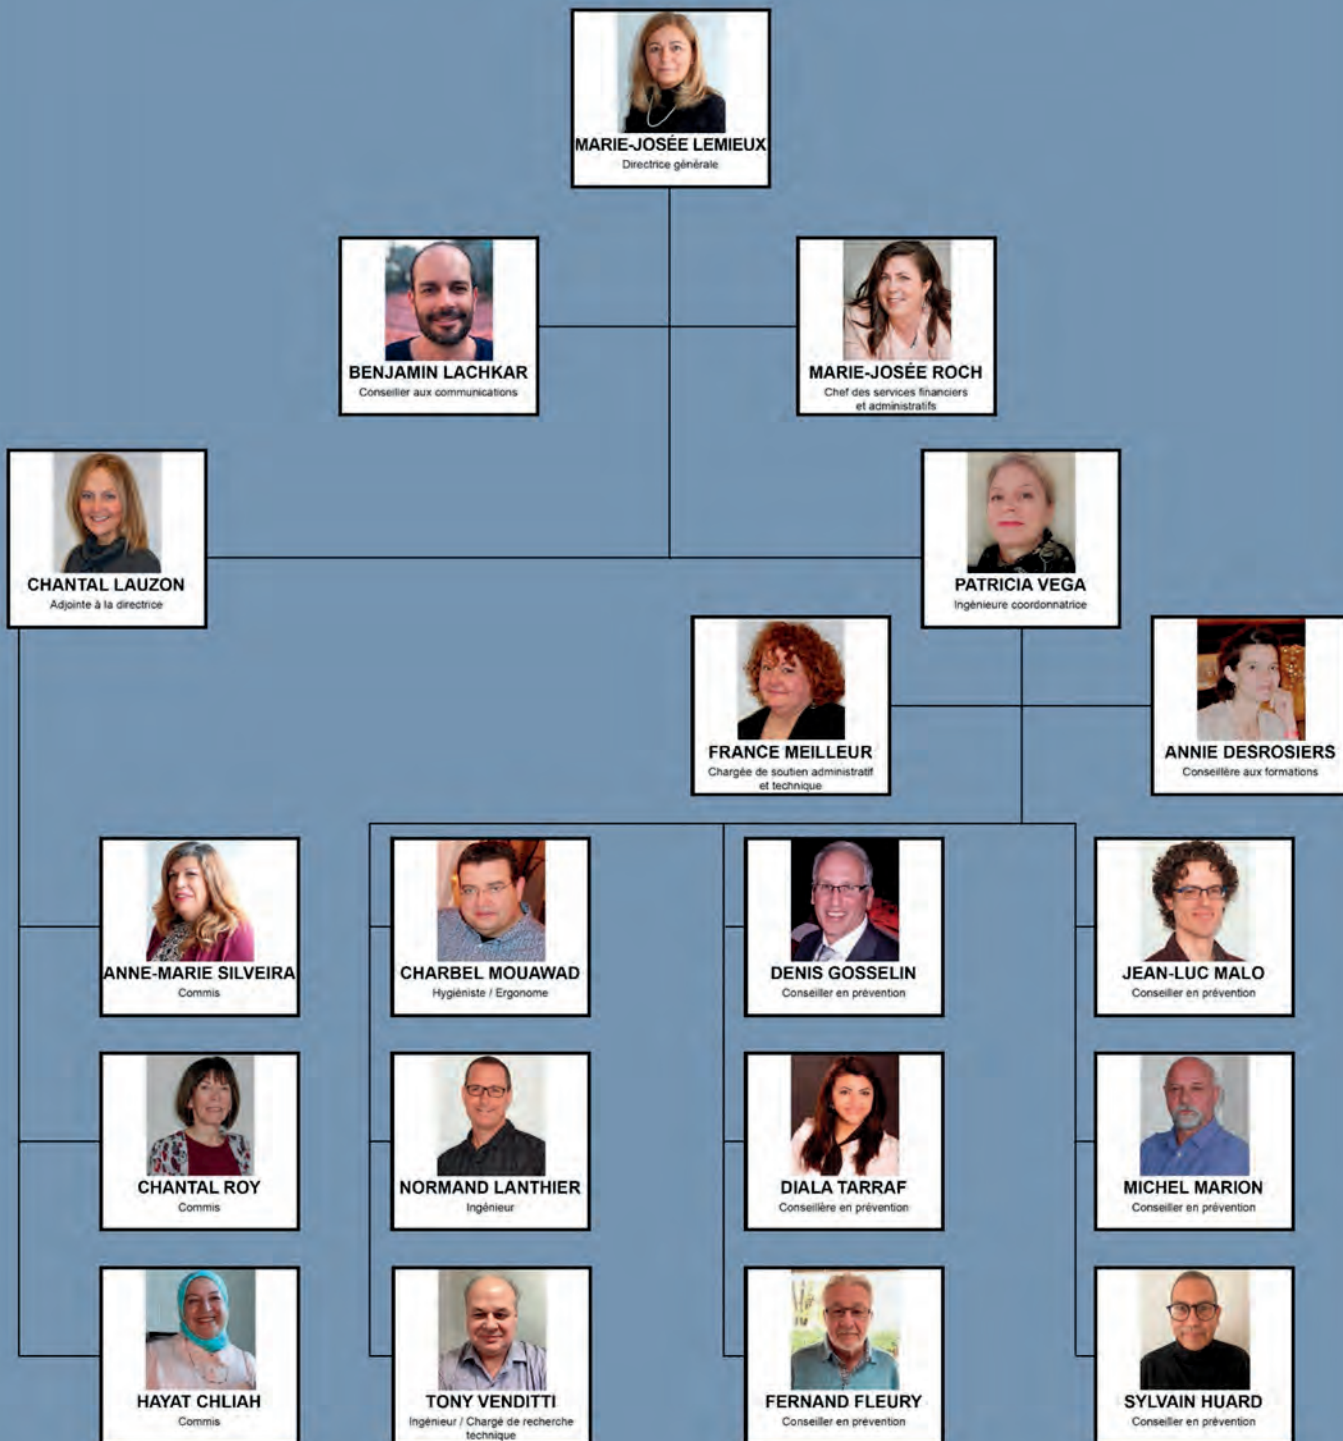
MARIE-JOSÉE LEMIEUX
Directrice générale

BENJAMIN LACHKAR
Conseiller aux communications

MARIE-JOSÉE ROCH
Chef des services financiers et administratifs

CHANTAL LAUZON
Adjointe à la directrice

PATRICIA VEGA
Ingénieure coordonnatrice

FRANCE MEILLEUR
Chargée de soutien administratif et technique

ANNIE DESROSIERS
Conseillère aux formations

ANNE-MARIE SILVEIRA
Commis

CHARBEL MOUAWAD
Hygiéniste / Ergonome

DENIS GOSSELIN
Conseiller en prévention

JEAN-LUC MALO
Conseiller en prévention

CHANTAL ROY
Commis

NORMAND LANTHIER
Ingénieur

DIALA TARRAF
Conseillère en prévention

MICHEL MARION
Conseiller en prévention

HAYAT CHLIAH
Commis

TONY VENDITTI
Ingénieur / Chargé de recherche technique

FERNAND FLEURY
Conseiller en prévention

SYLVAIN HUARD
Conseiller en prévention